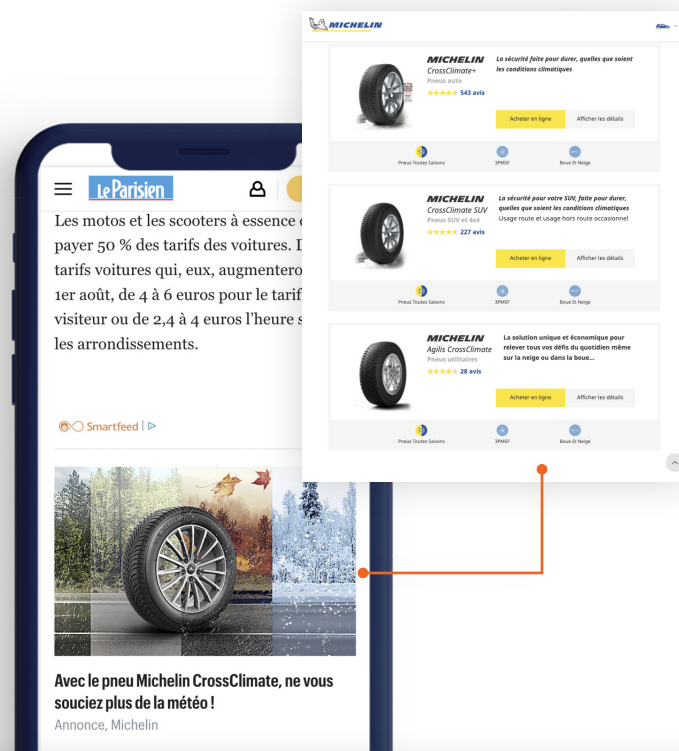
MICHELIN

MICHELIN
CrossClimate+
Pneus auto
543 avis
La sécurité faite pour durer, quelles que soient les conditions climatiques
Acheter en ligne
Afficher les détails
Pneus Toutes Saisons
3PMSF
Boue Et Neige

MICHELIN
CrossClimate SUV
Pneus SUV et 4x4
227 avis
La sécurité pour votre SUV, faite pour durer, quelles que soient les conditions climatiques
Usage route et usage hors route occasionnel
Acheter en ligne
Afficher les détails
Pneus Toutes Saisons
3PMSF
Boue Et Neige

MICHELIN
Agilis CrossClimate
Pneus utilitaires
28 avis
La solution unique et économique pour relever tous vos défis du quotidien même sur la neige ou dans la boue...
Acheter en ligne
Afficher les détails
Pneus Toutes Saisons
3PMSF
Boue Et Neige

Le Parisien

Les motos et les scooters à essence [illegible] payer 50 % des tarifs des voitures. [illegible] tarifs voitures qui, eux, augmentero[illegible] 1er août, de 4 à 6 euros pour le tarif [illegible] visiteur ou de 2,4 à 4 euros l'heure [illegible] les arrondissements.

Smartfeed | ▷

Avec le pneu Michelin CrossClimate, ne vous souciez plus de la météo !

Annonce, Michelin